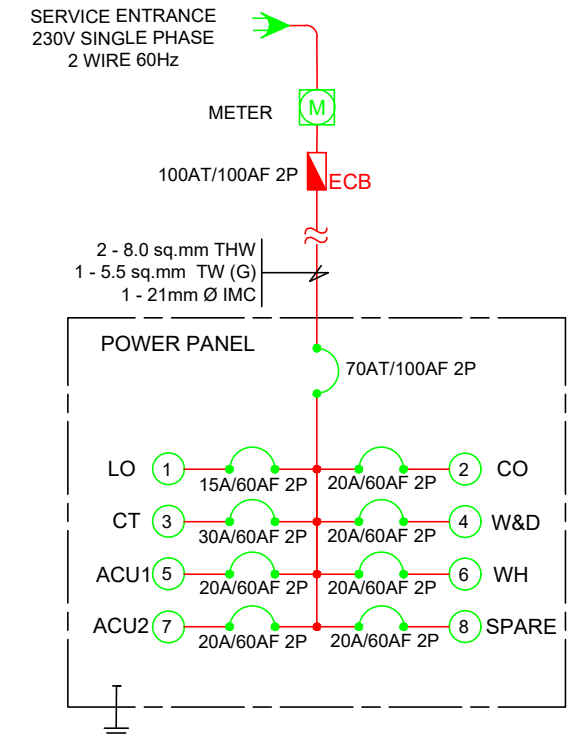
SERVICE ENTRANCE
230V SINGLE PHASE
2 WIRE 60Hz

METER

M

100AT/100AF 2P

ECB

2 - 8.0 sq.mm THW
1 - 5.5 sq.mm TW (G)
1 - 21mm Ø IMC

POWER PANEL

70AT/100AF 2P

LO 1 15A/60AF 2P 20A/60AF 2P 2 CO

CT 3 30A/60AF 2P 20A/60AF 2P 4 W&D

ACU1 5 20A/60AF 2P 20A/60AF 2P 6 WH

ACU2 7 20A/60AF 2P 20A/60AF 2P 8 SPARE